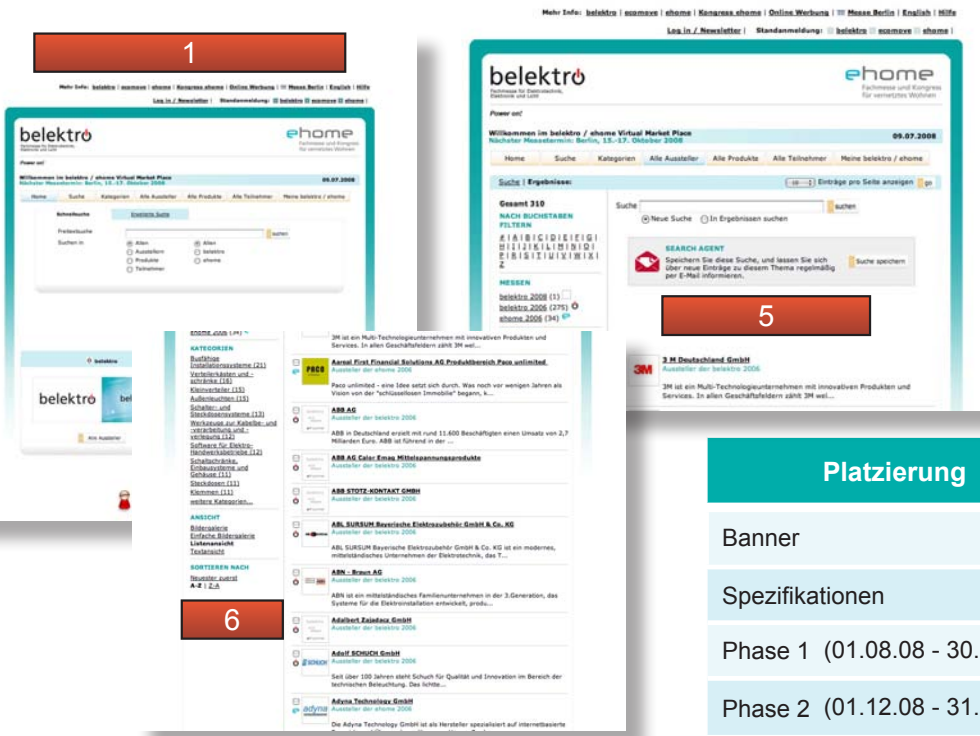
1

Mehr Info: belektro | ecomove | ehome | Kongress ehome | Online Werbung | Messe Berlin | English | Hilfe

Log in / Newsletter | Standanmeldung: belektro ecomove ehome |

belektro

ehome Fachmesse und Kongress für vernetztes Wohnen

Power on!

Willkommen im belektro / ehome Virtual Market Place
Nächster Messetermin: Berlin, 15.-17. Oktober 2008

09.07.2008

Home | Suche | Kategorien | Alle Aussteller | Alle Produkte | Alle Teilnehmer | Meine belektro / ehome

Schnellsuche | Erweiterte Suche

Freitextsuche

Suchen in

Allen | Aussteller | Produkte | Teilnehmer | Allen | belektro | ehome

suchen

belektro

Alle Aussteller

Mehr Info: belektro | ecomove | ehome | Kongress ehome | Online Werbung | Messe Berlin | English | Hilfe

Log in / Newsletter | Standanmeldung: belektro ecomove ehome |

belektro

Fachmesse für Elektrotechnik, Elektronik und Licht

ehome Fachmesse und Kongress für vernetztes Wohnen

Power on!

Willkommen im belektro / ehome Virtual Market Place
Nächster Messetermin: Berlin, 15.-17. Oktober 2008

09.07.2008

Home | Suche | Kategorien | Alle Aussteller | Alle Produkte | Alle Teilnehmer | Meine belektro / ehome

Suche | Ergebnisse:

10 Einträge pro Seite anzeigen go

Gesamt 310

NACH BUCHSTABEN FILTERN

A | B | C | D | E | F | G | H | I | J | K | L | M | N | O | P | R | S | T | U | V | W | X | Z

Suche suchen

Neue Suche In Ergebnissen suchen

SEARCH AGENT

Speichern Sie diese Suche, und lassen Sie sich über neue Einträge zu diesem Thema regelmäßig per E-Mail informieren.

Suche speichern

MESSEN

belektro 2008 (1)
belektro 2006 (275)
ehome 2006 (34)

5

3 M Deutschland GmbH
Aussteller der belektro 2006

3M ist ein Multi-Technologieunternehmen mit innovativen Produkten und Services. In allen Geschäftsfeldern zählt 3M wel...

ehome 2006 (34)

KATEGORIEN

Busfähige Installationssysteme (21)
Verteilerkästen und -schränke (16)
Kleinverteiler (15)
Außenleuchten (15)
Schalter- und Steckdosensysteme (13)
Werkzeuge zur Kabelbe- und -verarbeitung und -verlegung (12)
Software für Elektro-Handwerksbetriebe (12)
Schaltschränke, Einbausysteme und Gehäuse (11)
Steckdosen (11)
Klemmen (11)
weitere Kategorien...

ANSICHT

Bildergalerie
Einfache Bildergalerie
Listenansicht
Textansicht

SORTIEREN NACH

Neuester zuerst
A-Z | Z-A

6

3M ist ein Multi-Technologieunternehmen mit innovativen Produkten und Services. In allen Geschäftsfeldern zählt 3M wel...

Aareal First Financial Solutions AG Produktbereich Paco unlimited
Aussteller der ehome 2006

Paco unlimited - eine Idee setzt sich durch. Was noch vor wenigen Jahren als Vision von der "schlüsselosen Immobilie" begann, k...

ABB AG
Aussteller der belektro 2006

ABB in Deutschland erzielt mit rund 11.600 Beschäftigten einen Umsatz von 2,7 Milliarden Euro. ABB ist führend in der ...

ABB AG Calor Emag Mittelspannungsprodukte
Aussteller der belektro 2006

ABB STOTZ-KONTAKT GMBH
Aussteller der belektro 2006

ABL SURSUM Bayerische Elektrozubehör GmbH & Co. KG
Aussteller der belektro 2006

ABL SURSUM Bayerische Elektrozubehör GmbH & Co. KG ist ein modernes, mittelständisches Unternehmen der Elektrotechnik, das T...

ABN - Braun AG
Aussteller der belektro 2006

ABN ist ein mittelständisches Familienunternehmen in der 3.Generation, das Systeme für die Elektroinstallation entwickelt, produ...

Adalbert Zajadacz GmbH
Aussteller der belektro 2006

Adolf SCHUCH GmbH
Aussteller der belektro 2006

Seit über 100 Jahren steht Schuch für Qualität und Innovation im Bereich der technischen Beleuchtung. Das lichte...

Adyna Technology GmbH
Aussteller der ehome 2006

Die Adyna Technology GmbH ist als Hersteller spezialisiert auf internetbasierte

| Platzierung |
|---|
| Banner |
| Spezifikationen |
| Phase 1 (01.08.08 - 30. |
| Phase 2 (01.12.08 - 31. |